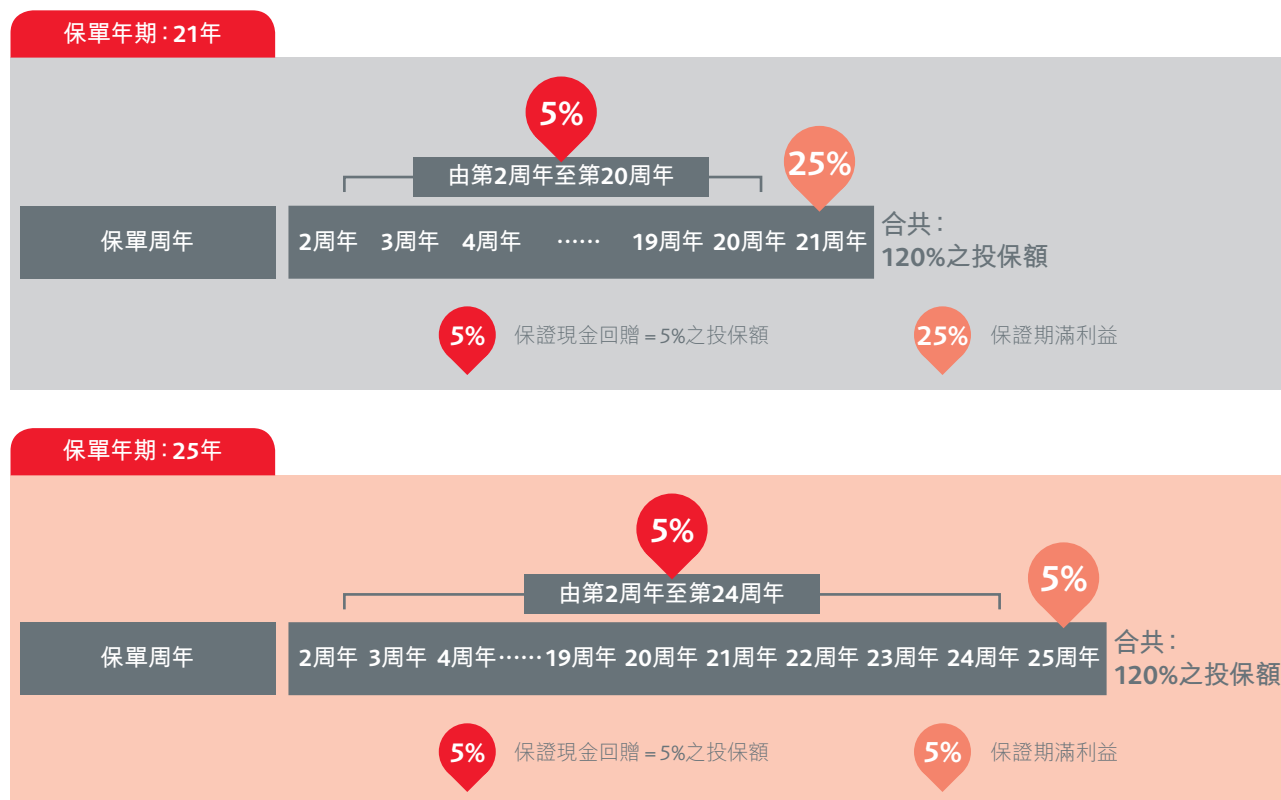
保單年期：21年

5%

由第2周年至第20周年

25%

保單周年

2周年 3周年 4周年 …… 19周年 20周年 21周年

合共：
120%之投保額

5% 保證現金回贈 = 5%之投保額

25% 保證期滿利益

保單年期：25年

5%

由第2周年至第24周年

5%

保單周年

2周年 3周年 4周年 …… 19周年 20周年 21周年 22周年 23周年 24周年 25周年

合共：
120%之投保額

5% 保證現金回贈 = 5%之投保額

5% 保證期滿利益